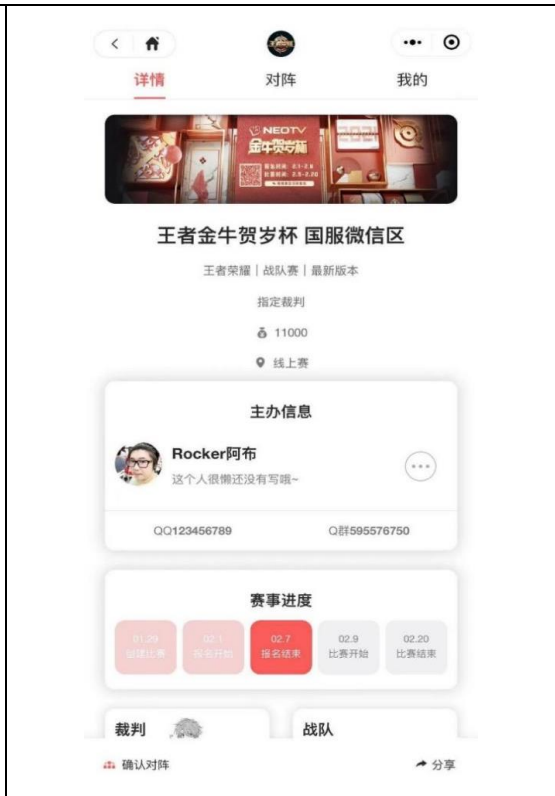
详情　对阵　我的

NEOTV

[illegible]

王者金牛贺岁杯 国服微信区

王者荣耀 | 战队赛 | 最新版本

指定裁判

11000

线上赛

主办信息

Rocker阿布

这个人很懒还没有写哦~

QQ123456789　Q群595576750

赛事进度

01.29 创建比赛

02.1 报名开始

02.7 报名结束

02.9 比赛开始

02.20 比赛结束

裁判

战队

确认对阵

分享